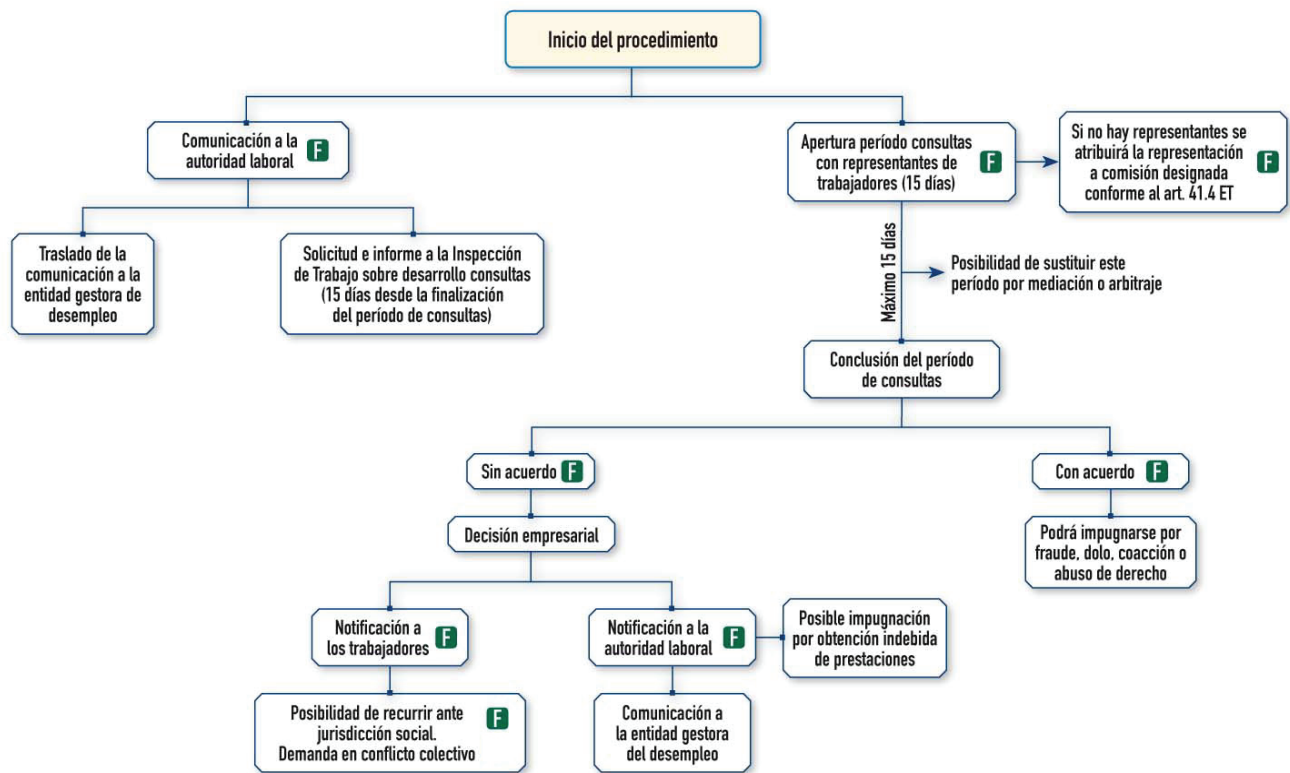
Inicio del procedimiento

Comunicación a la autoridad laboral F

Traslado de la comunicación a la entidad gestora de desempleo

Solicitud e informe a la Inspección de Trabajo sobre desarrollo consultas (15 días desde la finalización del período de consultas)

Apertura período consultas con representantes de trabajadores (15 días) F

Si no hay representantes se atribuirá la representación a comisión designada conforme al art. 41.4 ET F

Máximo 15 días

Posibilidad de sustituir este período por mediación o arbitraje

Conclusión del período de consultas

Sin acuerdo F

Decisión empresarial

Notificación a los trabajadores F

Posibilidad de recurrir ante jurisdicción social. Demanda en conflicto colectivo F

Notificación a la autoridad laboral F

Posible impugnación por obtención indebida de prestaciones

Comunicación a la entidad gestora del desempleo

Con acuerdo F

Podrá impugnarse por fraude, dolo, coacción o abuso de derecho